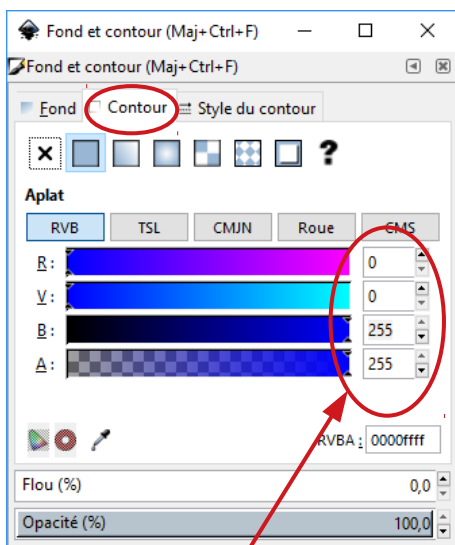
Fond et contour (Maj+Ctrl+F)

Fond et contour (Maj+Ctrl+F)

Fond Contour Style du contour

× ?

Aplat

RVB TSL CMJN Roue CMS

R : 0

V : 0

B : 255

A : 255

RVBA : 0000ffff

Flou (%) 0,0

Opacité (%) 100,0